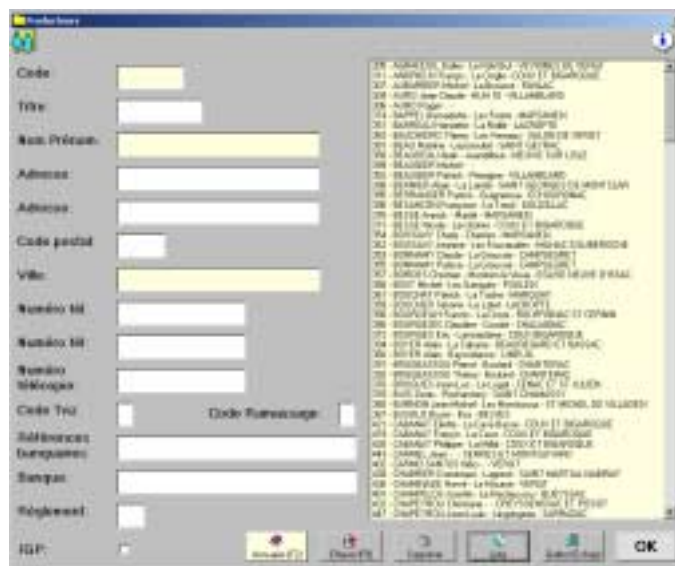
Producteurs

Code

Titre

Nom Prénom

Adresse

Adresse

Code postal

Ville

Numéro tél

Numéro tél

Numéro télécopie

Code Tri

Code Ramassage

Références bancaires

Banque

Règlement

IGP

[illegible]

Annuler

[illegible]

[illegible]

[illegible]

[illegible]

OK